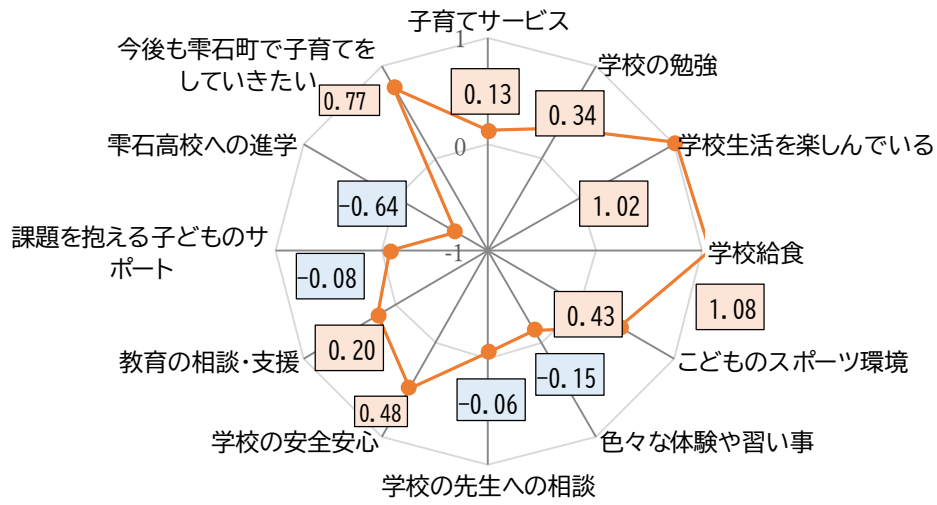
子育てサービス
1
0
-1
学校の勉強
学校生活を楽しんでいる
学校給食
こどものスポーツ環境
色々な体験や習い事
学校の先生への相談
学校の安全安心
教育の相談・支援
課題を抱える子どものサポート
雫石高校への進学
今後も雫石町で子育てをしていきたい
0.13
0.34
1.02
1.08
0.43
-0.15
-0.06
0.48
0.20
-0.08
-0.64
0.77